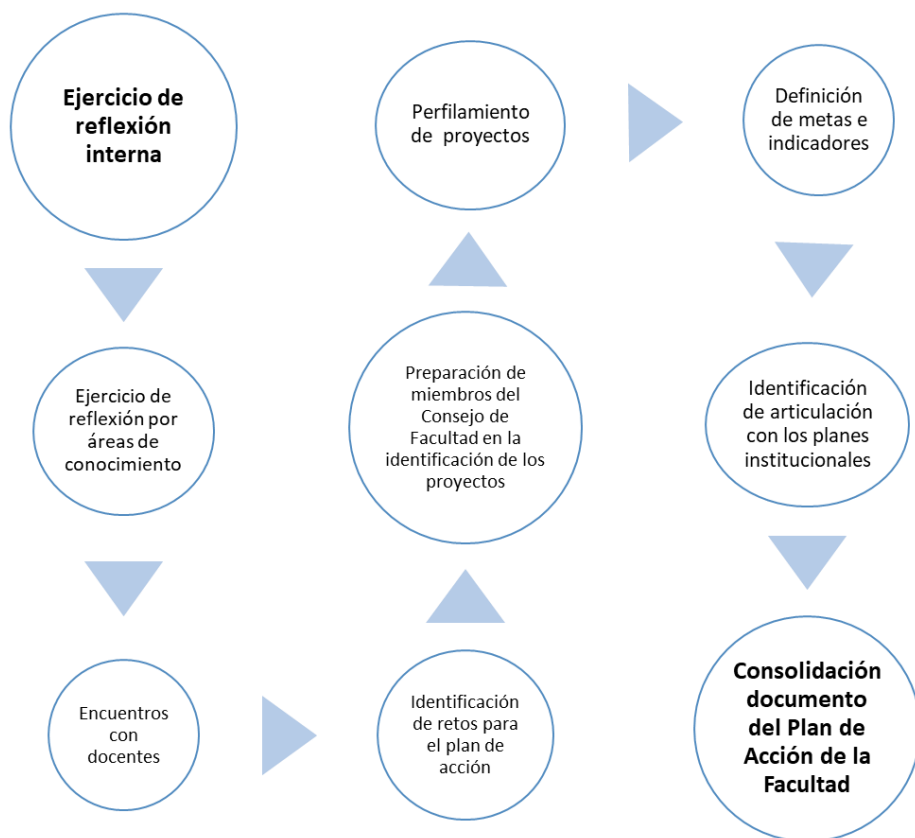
Ejercicio de reflexión interna

Ejercicio de reflexión por áreas de conocimiento

Encuentros con docentes

Identificación de retos para el plan de acción

Preparación de miembros del Consejo de Facultad en la identificación de los proyectos

Perfilamiento de proyectos

Definición de metas e indicadores

Identificación de articulación con los planes institucionales

Consolidación documento del Plan de Acción de la Facultad